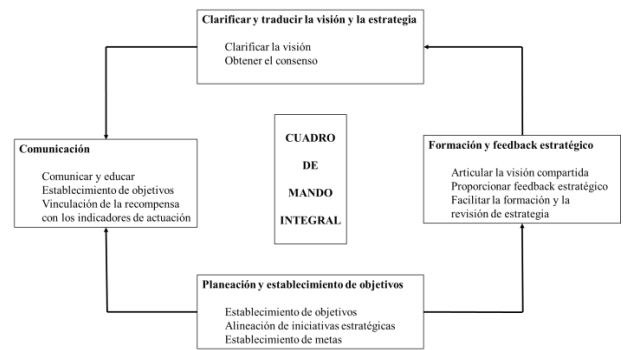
Clarificar y traducir la visión y la estrategia

Clarificar la visión
Obtener el consenso

Comunicación

Comunicar y educar
Establecimiento de objetivos
Vinculación de la recompensa con los indicadores de actuación

CUADRO
DE
MANDO
INTEGRAL

Formación y feedback estratégico

Articular la visión compartida
Proporcionar feedback estratégico
Facilitar la formación y la revisión de estrategia

Planeación y establecimiento de objetivos

Establecimiento de objetivos
Alineación de iniciativas estratégicas
Establecimiento de metas